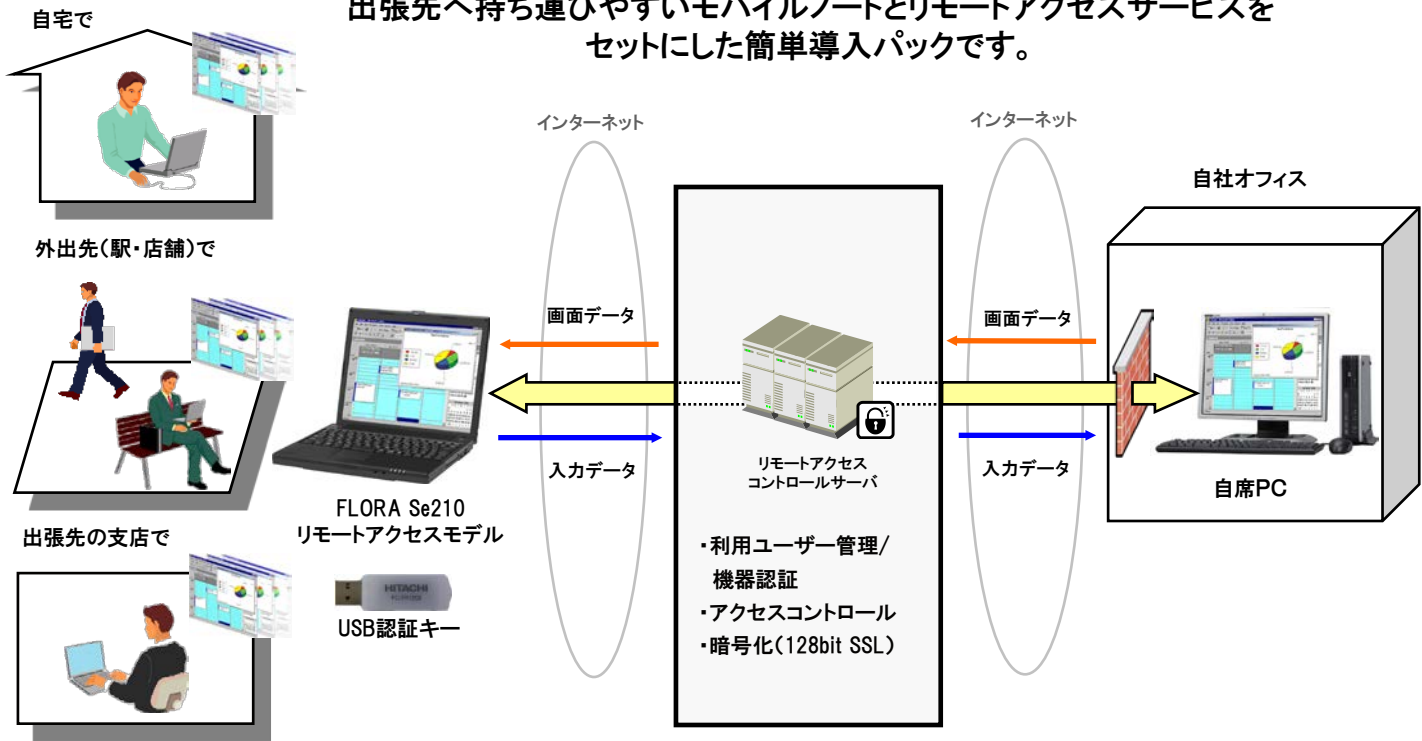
出張先へ持ち運びやすいモバイルノートとリモートアクセスサービスをセットにした簡単導入パックです。

自宅で

外出先(駅・店舗)で

出張先の支店で

インターネット

インターネット

自社オフィス

画面データ

画面データ

入力データ

入力データ

FLORA Se210
リモートアクセスモデル

HITACHI

USB認証キー

リモートアクセス
コントロールサーバ

・利用ユーザー管理/
機器認証
・アクセスコントロール
・暗号化(128bit SSL)

自席PC